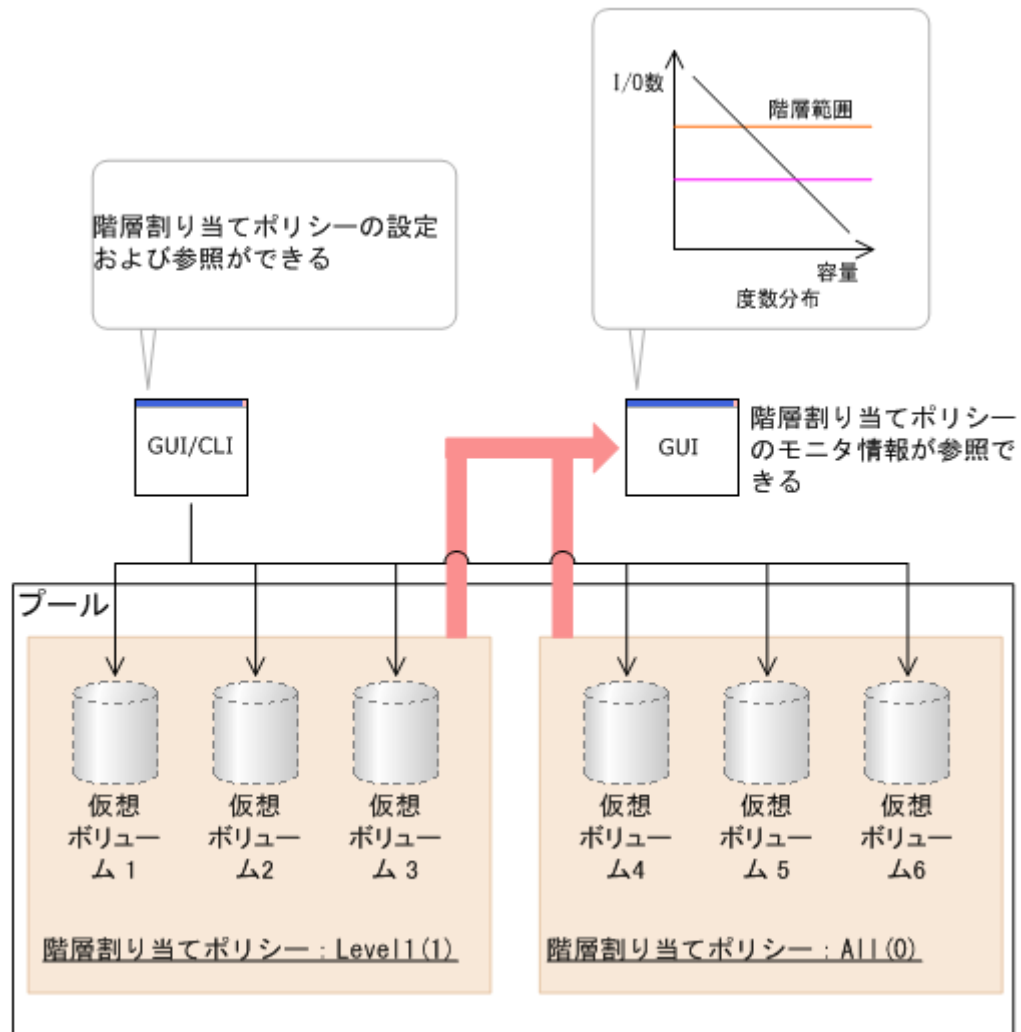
I/O数

階層範囲

容量

度数分布

階層割り当てポリシーの設定および参照ができる

GUI/CLI

GUI

階層割り当てポリシーのモニタ情報が参照できる

プール

仮想ボリューム 1

仮想ボリューム2

仮想ボリューム 3

仮想ボリューム4

仮想ボリューム 5

仮想ボリューム6

階層割り当てポリシー：Level1(1)

階層割り当てポリシー：All(0)